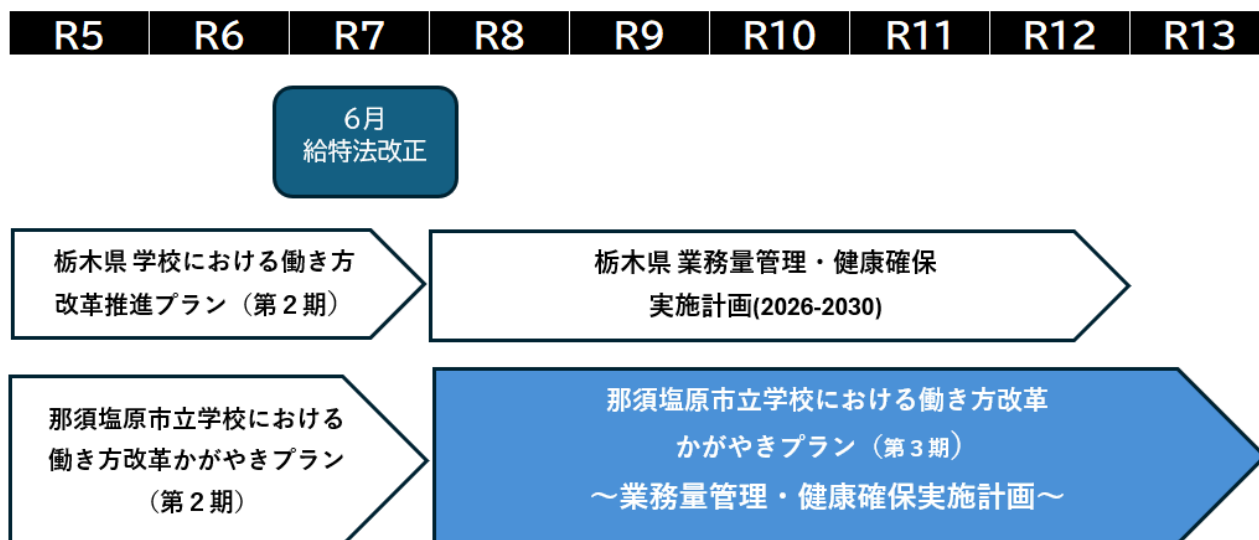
| R5 | R6 | R7 | R8 | R9 | R10 | R11 | R12 | R13 |
|---|---|---|---|---|---|---|---|---|

6月
給特法改正

栃木県 学校における働き方改革推進プラン（第２期）

栃木県 業務量管理・健康確保実施計画(2026-2030)

那須塩原市立学校における働き方改革かがやきプラン（第２期）

那須塩原市立学校における働き方改革かがやきプラン（第３期）
〜業務量管理・健康確保実施計画〜